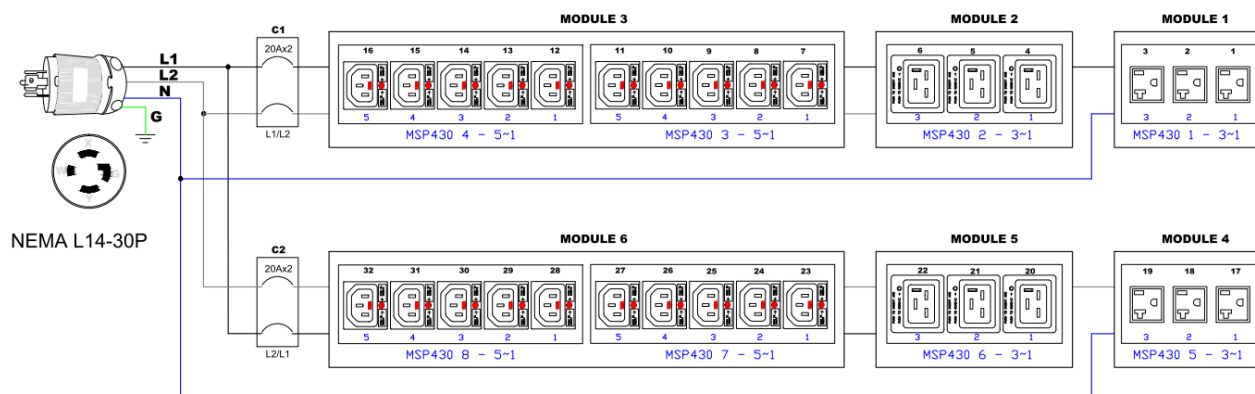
L1
L2
N
G

NEMA L14-30P

C1
20Ax2
L1/L2

MODULE 3
16 15 14 13 12
5 4 3 2 1
MSP430 4 - 5~1
11 10 9 8 7
5 4 3 2 1
MSP430 3 - 5~1

MODULE 2
6 5 4
3 2 1
MSP430 2 - 3~1

MODULE 1
3 2 1
3 2 1
MSP430 1 - 3~1

C2
20Ax2
L2/L1

MODULE 6
32 31 30 29 28
5 4 3 2 1
MSP430 8 - 5~1
27 26 25 24 23
5 4 3 2 1
MSP430 7 - 5~1

MODULE 5
22 21 20
3 2 1
MSP430 6 - 3~1

MODULE 4
19 18 17
3 2 1
MSP430 5 - 3~1